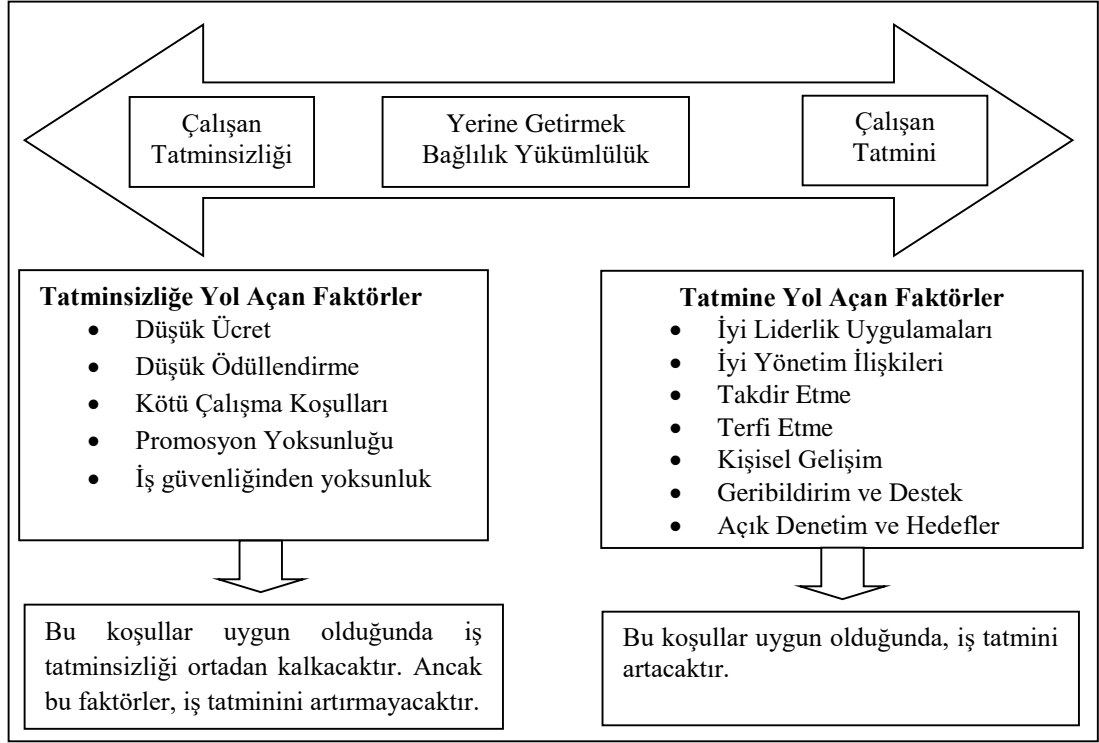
Çalışan Tatminsizliği

Yerine Getirmek
Bağlılık Yükümlülük

Çalışan Tatmini

**Tatminsizliğe Yol Açan Faktörler**
- Düşük Ücret
- Düşük Ödüllendirme
- Kötü Çalışma Koşulları
- Promosyon Yoksunluğu
- İş güvenliğinden yoksunluk

**Tatmine Yol Açan Faktörler**
- İyi Liderlik Uygulamaları
- İyi Yönetim İlişkileri
- Takdir Etme
- Terfi Etme
- Kişisel Gelişim
- Geribildirim ve Destek
- Açık Denetim ve Hedefler

Bu koşullar uygun olduğunda iş tatminsizliği ortadan kalkacaktır. Ancak bu faktörler, iş tatminini artırmayacaktır.

Bu koşullar uygun olduğunda, iş tatmini artacaktır.